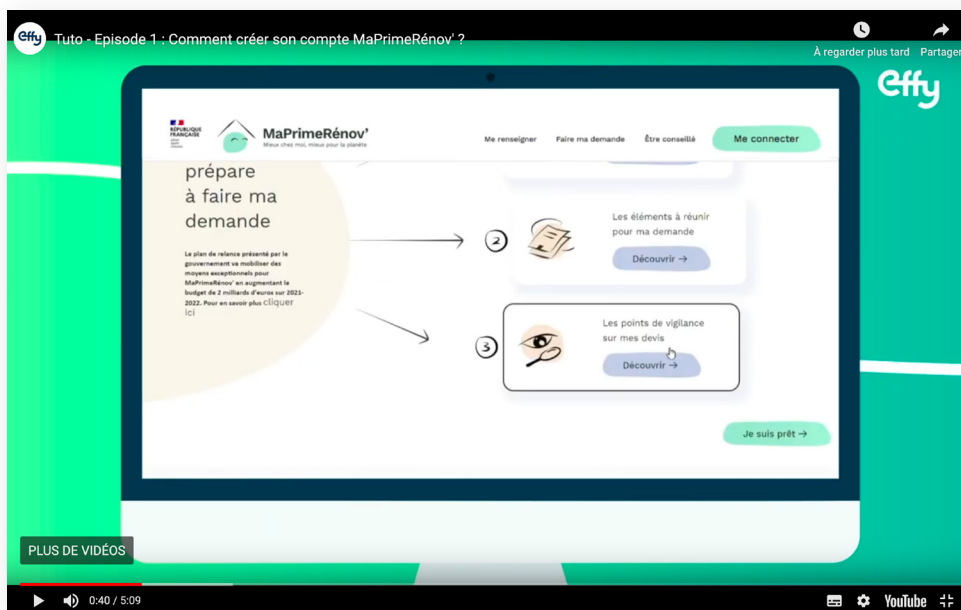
effy

Tuto - Episode 1 : Comment créer son compte MaPrimeRénov' ?

À regarder plus tard

Partager

effy

RÉPUBLIQUE FRANÇAISE

MaPrimeRénov'

Mieux chez moi, mieux pour la planète

Me renseigner

Faire ma demande

Être conseillé

Me connecter

prépare à faire ma demande

Le plan de relance présenté par le gouvernement va mobiliser des moyens exceptionnels pour MaPrimeRénov' en augmentant le budget de 2 milliards d'euros sur 2021-2022. Pour en savoir plus cliquer ici

2

Les éléments à réunir pour ma demande

Découvrir →

3

Les points de vigilance sur mes devis

Découvrir →

Je suis prêt →

PLUS DE VIDÉOS

0:40 / 5:09

YouTube